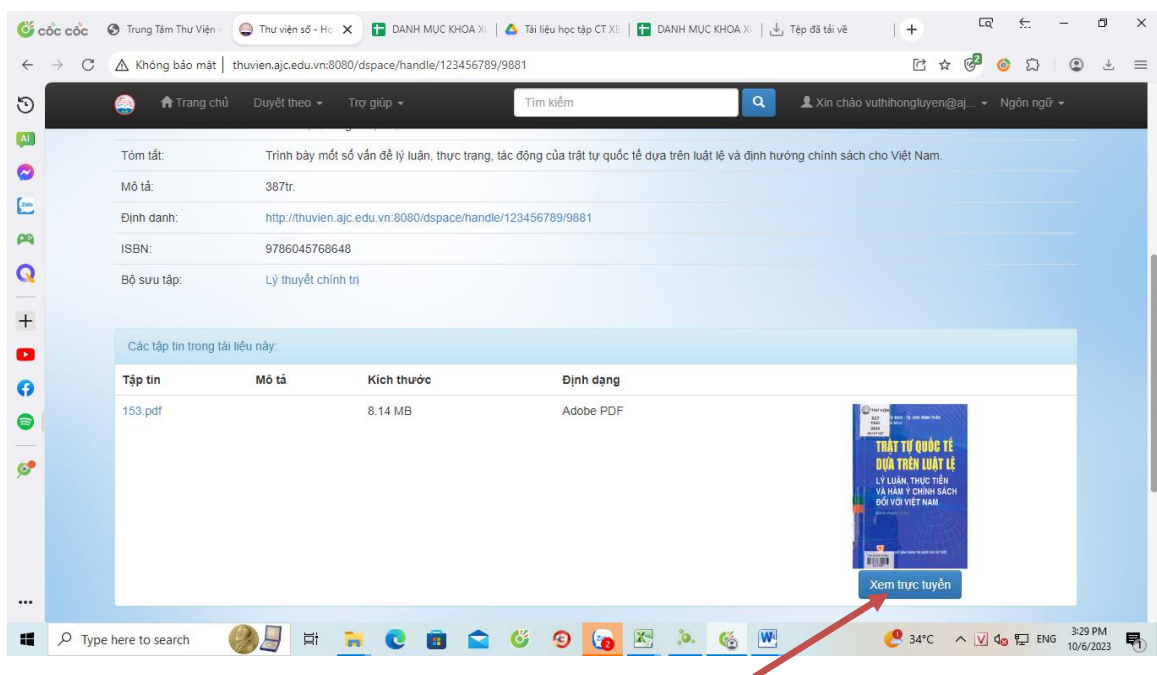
cốc cốc | Trung Tâm Thư Viện | Thư viện số - Họ | DANH MỤC KHOA X | Tài liệu học tập CT XI | DANH MỤC KHOA X | Tệp đã tải về

Không bảo mật | thuvien.ajc.edu.vn:8080/dspace/handle/123456789/9881

Trang chủ | Duyệt theo | Trợ giúp | Tìm kiếm | Xin chào vuthihongluyen@aj... | Ngôn ngữ

| | |
|---|---|
| Tóm tắt: | Trình bày một số vấn đề lý luận, thực trạng, tác động của trật tự quốc tế dựa trên luật lệ và định hướng chính sách cho Việt Nam. |
| Mô tả: | 387tr. |
| Định danh: | http://thuvien.ajc.edu.vn:8080/dspace/handle/123456789/9881 |
| ISBN: | 9786045768648 |
| Bộ sưu tập: | Lý thuyết chính trị |

Các tập tin trong tài liệu này:

| Tập tin | Mô tả | Kích thước | Định dạng | |
|---|---|---|---|---|
| 153.pdf | | 8.14 MB | Adobe PDF | |

TRẬT TỰ QUỐC TẾ DỰA TRÊN LUẬT LỆ
LÝ LUẬN, THỰC TIỄN VÀ HÀM Ý CHÍNH SÁCH ĐỐI VỚI VIỆT NAM

Xem trực tuyến

Type here to search | 34°C | ENG | 3:29 PM 10/6/2023